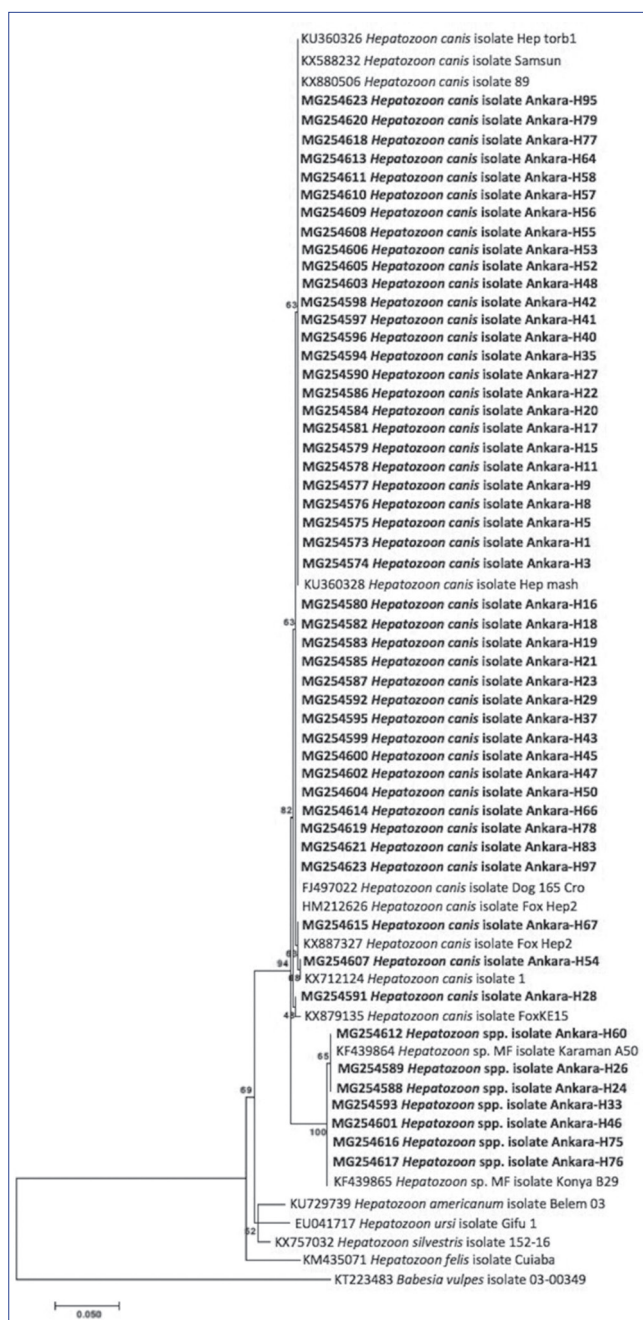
KU360326 Hepatozoon canis isolate Hep torb1
KX588232 Hepatozoon canis isolate Samsun
KX880506 Hepatozoon canis isolate 89
MG254623 Hepatozoon canis isolate Ankara-H95
MG254620 Hepatozoon canis isolate Ankara-H79
MG254618 Hepatozoon canis isolate Ankara-H77
MG254613 Hepatozoon canis isolate Ankara-H64
MG254611 Hepatozoon canis isolate Ankara-H58
MG254610 Hepatozoon canis isolate Ankara-H57
MG254609 Hepatozoon canis isolate Ankara-H56
MG254608 Hepatozoon canis isolate Ankara-H55
MG254606 Hepatozoon canis isolate Ankara-H53
MG254605 Hepatozoon canis isolate Ankara-H52
MG254603 Hepatozoon canis isolate Ankara-H48
63
MG254598 Hepatozoon canis isolate Ankara-H42
MG254597 Hepatozoon canis isolate Ankara-H41
MG254596 Hepatozoon canis isolate Ankara-H40
MG254594 Hepatozoon canis isolate Ankara-H35
MG254590 Hepatozoon canis isolate Ankara-H27
MG254586 Hepatozoon canis isolate Ankara-H22
MG254584 Hepatozoon canis isolate Ankara-H20
MG254581 Hepatozoon canis isolate Ankara-H17
MG254579 Hepatozoon canis isolate Ankara-H15
MG254578 Hepatozoon canis isolate Ankara-H11
MG254577 Hepatozoon canis isolate Ankara-H9
MG254576 Hepatozoon canis isolate Ankara-H8
MG254575 Hepatozoon canis isolate Ankara-H5
MG254573 Hepatozoon canis isolate Ankara-H1
MG254574 Hepatozoon canis isolate Ankara-H3
KU360328 Hepatozoon canis isolate Hep mash
63
MG254580 Hepatozoon canis isolate Ankara-H16
MG254582 Hepatozoon canis isolate Ankara-H18
MG254583 Hepatozoon canis isolate Ankara-H19
MG254585 Hepatozoon canis isolate Ankara-H21
MG254587 Hepatozoon canis isolate Ankara-H23
MG254592 Hepatozoon canis isolate Ankara-H29
MG254595 Hepatozoon canis isolate Ankara-H37
MG254599 Hepatozoon canis isolate Ankara-H43
MG254600 Hepatozoon canis isolate Ankara-H45
MG254602 Hepatozoon canis isolate Ankara-H47
MG254604 Hepatozoon canis isolate Ankara-H50
82
MG254614 Hepatozoon canis isolate Ankara-H66
MG254619 Hepatozoon canis isolate Ankara-H78
MG254621 Hepatozoon canis isolate Ankara-H83
MG254623 Hepatozoon canis isolate Ankara-H97
FJ497022 Hepatozoon canis isolate Dog 165 Cro
HM212626 Hepatozoon canis isolate Fox Hep2
MG254615 Hepatozoon canis isolate Ankara-H67
KX887327 Hepatozoon canis isolate Fox Hep2
94
MG254607 Hepatozoon canis isolate Ankara-H54
KX712124 Hepatozoon canis isolate 1
MG254591 Hepatozoon canis isolate Ankara-H28
4
KX879135 Hepatozoon canis isolate FoxKE15
MG254612 Hepatozoon spp. isolate Ankara-H60
65
KF439864 Hepatozoon sp. MF isolate Karaman A50
MG254589 Hepatozoon spp. isolate Ankara-H26
MG254588 Hepatozoon spp. isolate Ankara-H24
69
MG254593 Hepatozoon spp. isolate Ankara-H33
MG254601 Hepatozoon spp. isolate Ankara-H46
100
MG254616 Hepatozoon spp. isolate Ankara-H75
MG254617 Hepatozoon spp. isolate Ankara-H76
KF439865 Hepatozoon sp. MF isolate Konya B29
KU729739 Hepatozoon americanum isolate Belem 03
EU041717 Hepatozoon ursi isolate Gifu 1
52
KX757032 Hepatozoon silvestris isolate 152-16
KM435071 Hepatozoon felis isolate Cuiaba
KT223483 Babesia vulpes isolate 03-00349
0.050